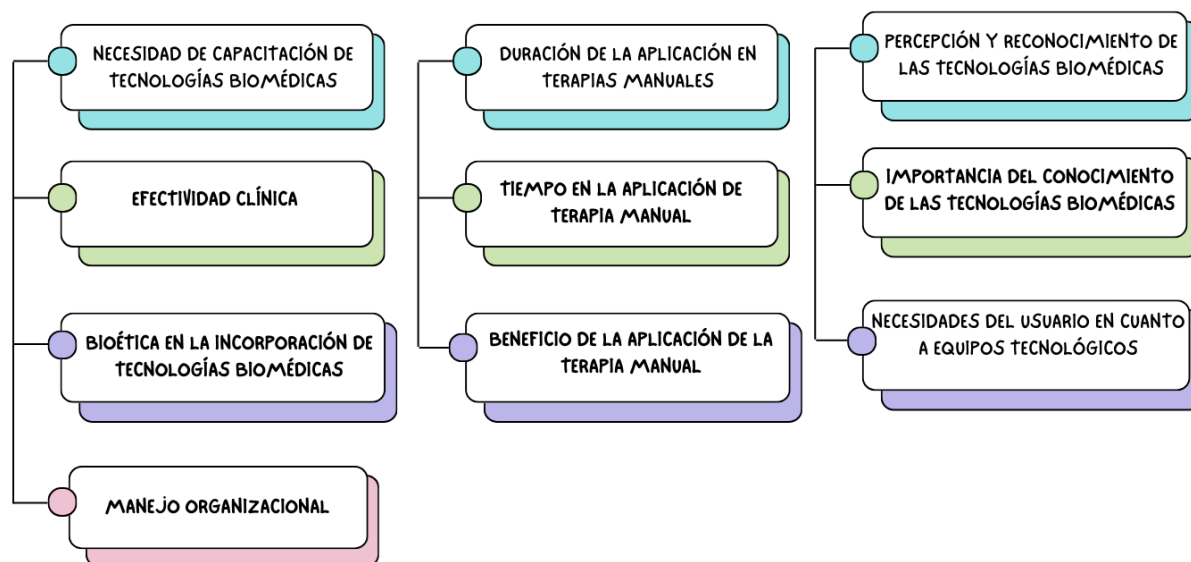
NECESIDAD DE CAPACITACIÓN DE TECNOLOGÍAS BIOMÉDICAS

EFECTIVIDAD CLÍNICA

BIOÉTICA EN LA INCORPORACIÓN DE TECNOLOGÍAS BIOMÉDICAS

MANEJO ORGANIZACIONAL

DURACIÓN DE LA APLICACIÓN EN TERAPIAS MANUALES

TIEMPO EN LA APLICACIÓN DE TERAPIA MANUAL

BENEFICIO DE LA APLICACIÓN DE LA TERAPIA MANUAL

PERCEPCIÓN Y RECONOCIMIENTO DE LAS TECNOLOGÍAS BIOMÉDICAS

IMPORTANCIA DEL CONOCIMIENTO DE LAS TECNOLOGÍAS BIOMÉDICAS

NECESIDADES DEL USUARIO EN CUANTO A EQUIPOS TECNOLÓGICOS